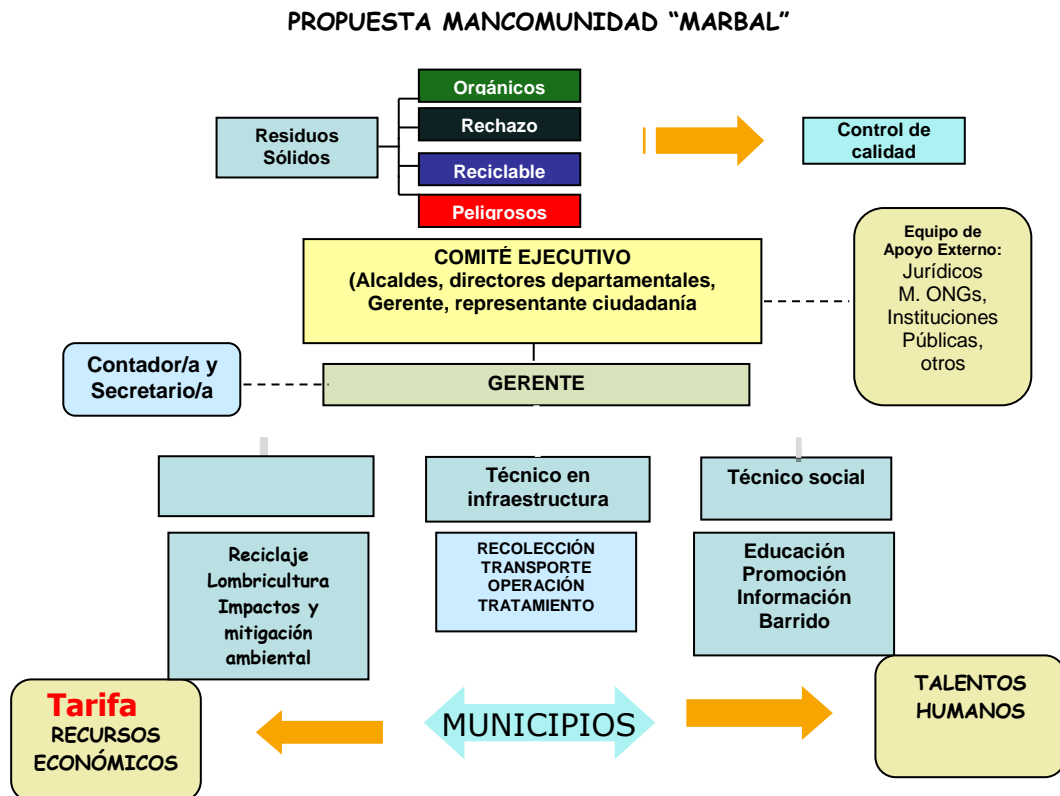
PROPUESTA MANCOMUNIDAD “MARBAL”

Residuos Sólidos

Orgánicos

Rechazo

Reciclable

Peligrosos

Control de calidad

COMITÉ EJECUTIVO
(Alcaldes, directores departamentales, Gerente, representante ciudadanía

Equipo de Apoyo Externo:
Jurídicos
M. ONGs,
Instituciones Públicas,
otros

Contador/a y Secretario/a

GERENTE

Técnico en infraestructura

Técnico social

Reciclaje
Lombricultura
Impactos y mitigación ambiental

RECOLECCIÓN
TRANSPORTE
OPERACIÓN
TRATAMIENTO

Educación
Promoción
Información
Barrido

Tarifa
RECURSOS ECONÓMICOS

MUNICIPIOS

TALENTOS HUMANOS